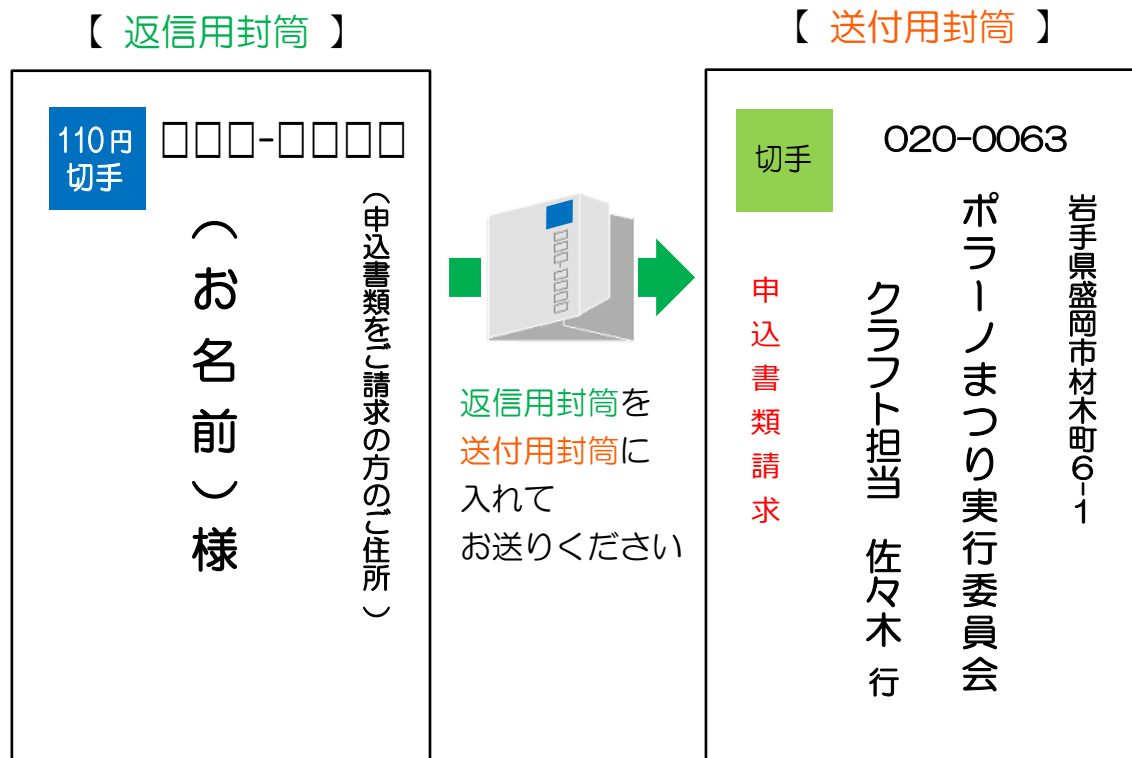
【 返信用封筒 】

110円
切手

□□□-□□□□

（申込書類をご請求の方のご住所）

（お名前）様

□□□-□□□□

返信用封筒を
送付用封筒に
入れて
お送りください

【 送付用封筒 】

切手

020-0063

岩手県盛岡市材木町6-1

ポラーノまつり実行委員会

クラフト担当 佐々木 行

申込書類請求